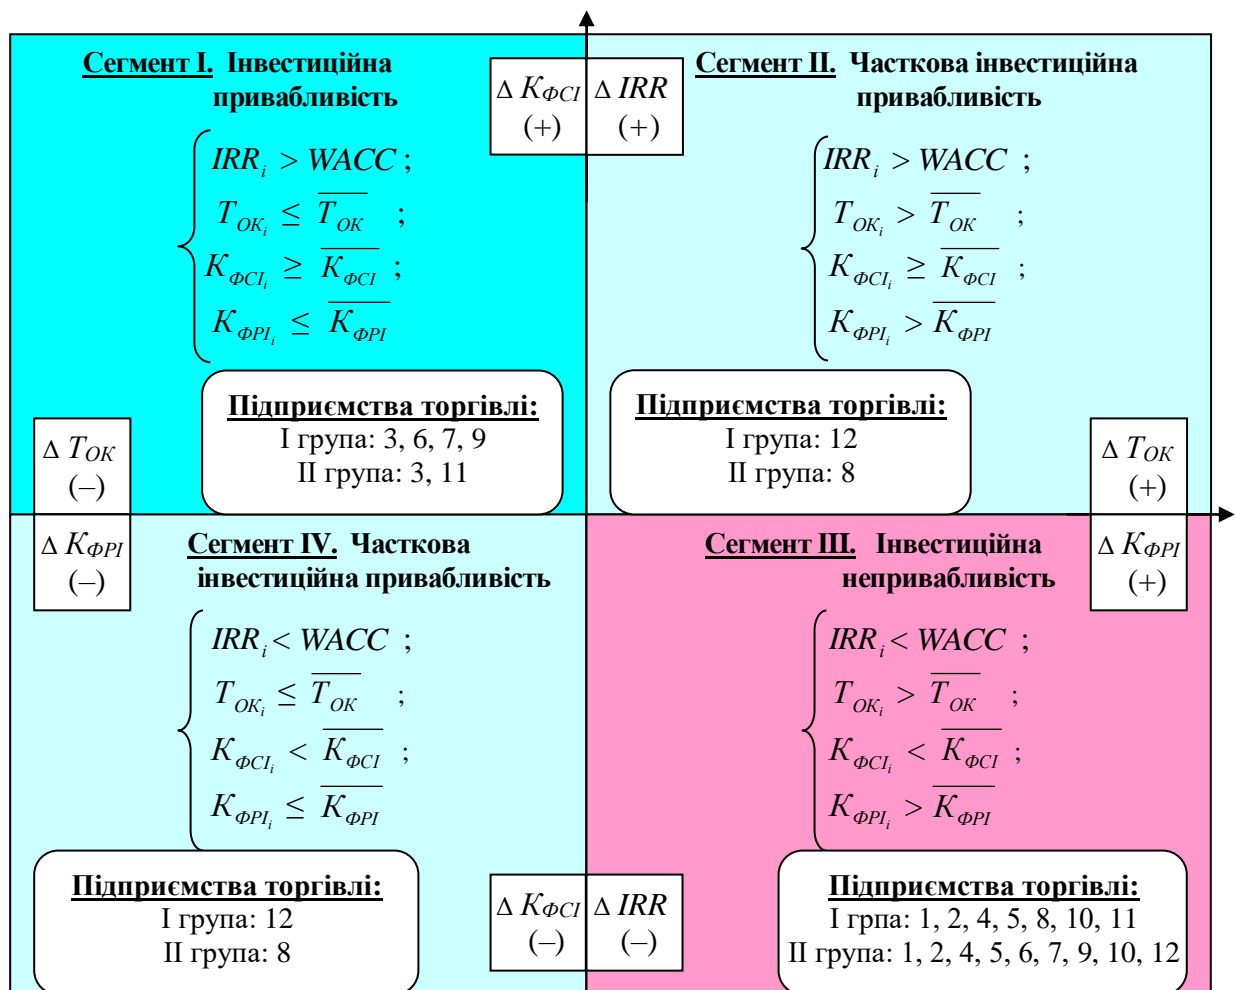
Сегмент І. Інвестиційна привабливість

$\begin{cases} IRR_i > WACC; \\ T_{OK_i} \leq \overline{T_{OK}}; \\ K_{ФСІ_i} \geq \overline{K_{ФСІ}}; \\ K_{ФРІ_i} \leq \overline{K_{ФРІ}} \end{cases}$

Підприємства торгівлі:
І група: 3, 6, 7, 9
ІІ група: 3, 11

$\Delta K_{ФСІ}$ (+)

$\Delta IRR$ (+)

Сегмент ІІ. Часткова інвестиційна привабливість

$\begin{cases} IRR_i > WACC; \\ T_{OK_i} > \overline{T_{OK}}; \\ K_{ФСІ_i} \geq \overline{K_{ФСІ}}; \\ K_{ФРІ_i} > \overline{K_{ФРІ}} \end{cases}$

Підприємства торгівлі:
І група: 12
ІІ група: 8

$\Delta T_{OK}$ (–)

$\Delta K_{ФРІ}$ (–)

$\Delta T_{OK}$ (+)

$\Delta K_{ФРІ}$ (+)

Сегмент IV. Часткова інвестиційна привабливість

$\begin{cases} IRR_i < WACC; \\ T_{OK_i} \leq \overline{T_{OK}}; \\ K_{ФСІ_i} < \overline{K_{ФСІ}}; \\ K_{ФРІ_i} \leq \overline{K_{ФРІ}} \end{cases}$

Підприємства торгівлі:
І група: 12
ІІ група: 8

Сегмент ІІІ. Інвестиційна непривабливість

$\begin{cases} IRR_i < WACC; \\ T_{OK_i} > \overline{T_{OK}}; \\ K_{ФСІ_i} < \overline{K_{ФСІ}}; \\ K_{ФРІ_i} > \overline{K_{ФРІ}} \end{cases}$

Підприємства торгівлі:
І грпа: 1, 2, 4, 5, 8, 10, 11
ІІ група: 1, 2, 4, 5, 6, 7, 9, 10, 12

$\Delta K_{ФСІ}$ (–)

$\Delta IRR$ (–)